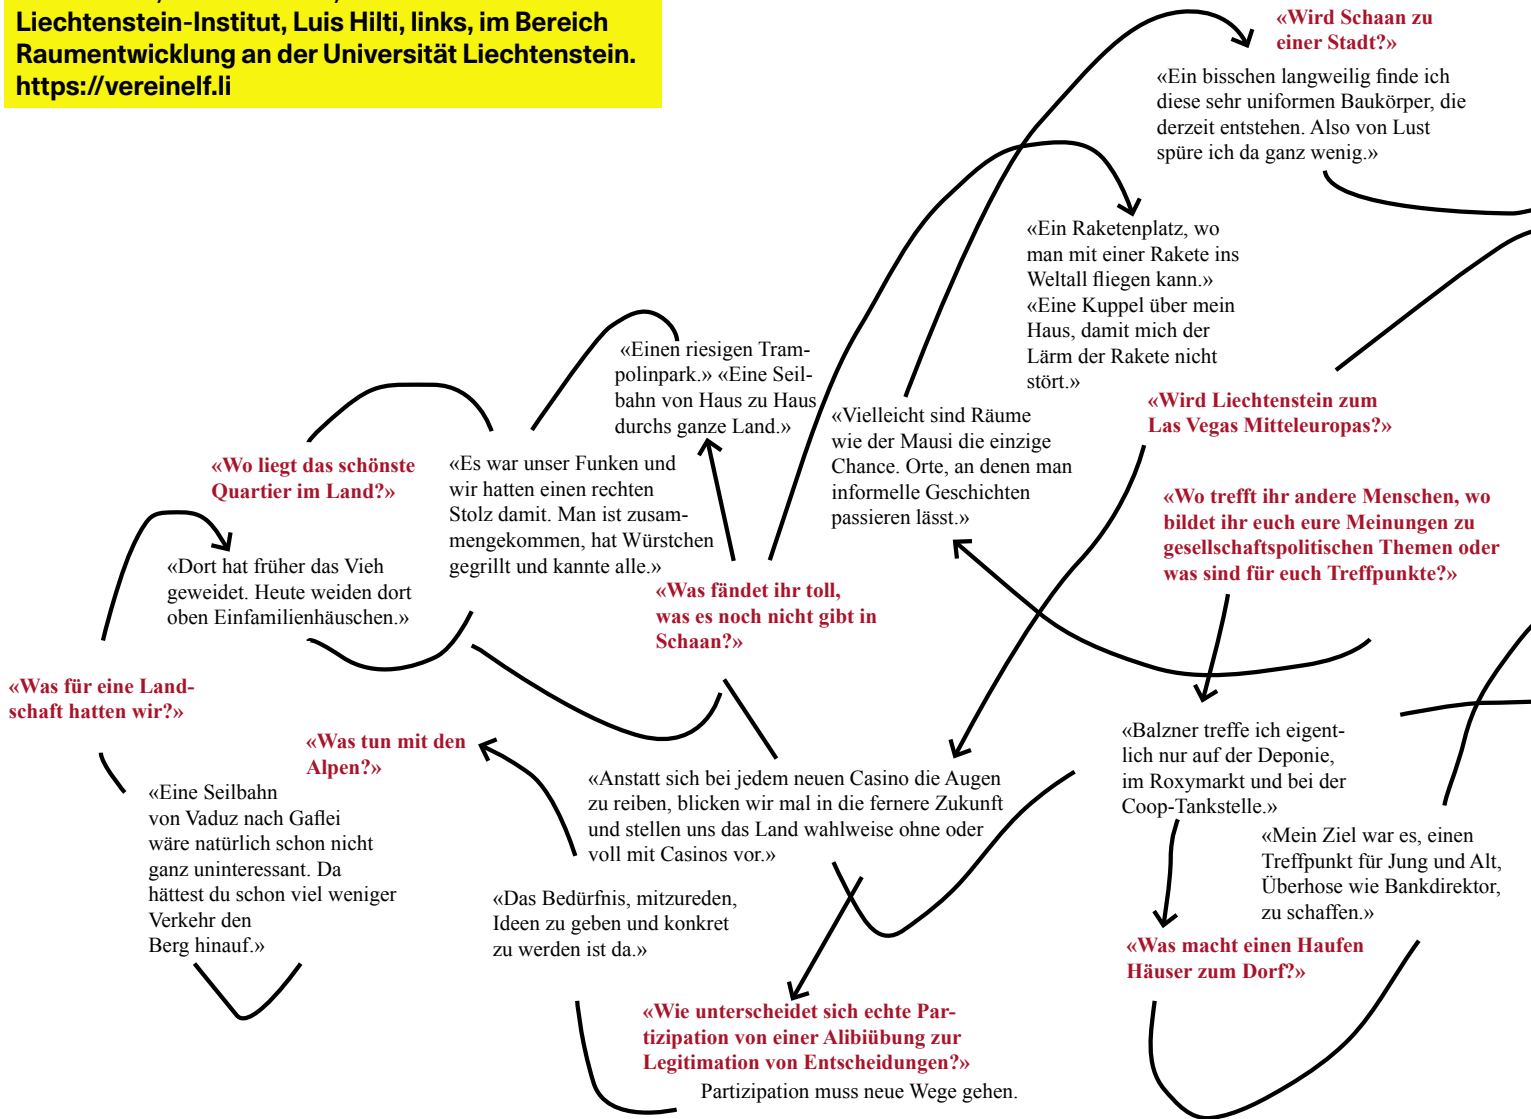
Liechtenstein-Institut, Luis Hilti, links, im Bereich Raumentwicklung an der Universität Liechtenstein. https://vereinelf.li

«Wird Schaan zu einer Stadt?»

«Ein bisschen langweilig finde ich diese sehr uniformen Baukörper, die derzeit entstehen. Also von Lust spüre ich da ganz wenig.»

«Ein Raketenplatz, wo man mit einer Rakete ins Weltall fliegen kann.» «Eine Kuppel über mein Haus, damit mich der Lärm der Rakete nicht stört.»

«Einen riesigen Trampolinpark.» «Eine Seilbahn von Haus zu Haus durchs ganze Land.»

«Vielleicht sind Räume wie der Mausi die einzige Chance. Orte, an denen man informelle Geschichten passieren lässt.»

«Wird Liechtenstein zum Las Vegas Mitteleuropas?»

«Wo liegt das schönste Quartier im Land?»

«Es war unser Funken und wir hatten einen rechten Stolz damit. Man ist zusammengekommen, hat Würstchen gegrillt und kannte alle.»

«Wo trefft ihr andere Menschen, wo bildet ihr euch eure Meinungen zu gesellschaftspolitischen Themen oder was sind für euch Treffpunkte?»

«Dort hat früher das Vieh geweidet. Heute weiden dort oben Einfamilienhäuschen.»

«Was fändet ihr toll, was es noch nicht gibt in Schaan?»

«Was für eine Landschaft hatten wir?»

«Was tun mit den Alpen?»

«Balzner treffe ich eigentlich nur auf der Deponie, im Roxymarkt und bei der Coop-Tankstelle.»

«Eine Seilbahn von Vaduz nach Gaflei wäre natürlich schon nicht ganz uninteressant. Da hättest du schon viel weniger Verkehr den Berg hinauf.»

«Anstatt sich bei jedem neuen Casino die Augen zu reiben, blicken wir mal in die fernere Zukunft und stellen uns das Land wahlweise ohne oder voll mit Casinos vor.»

«Mein Ziel war es, einen Treffpunkt für Jung und Alt, Überhose wie Bankdirektor, zu schaffen.»

«Das Bedürfnis, mitzureden, Ideen zu geben und konkret zu werden ist da.»

«Was macht einen Haufen Häuser zum Dorf?»

«Wie unterscheidet sich echte Partizipation von einer Alibiübung zur Legitimation von Entscheidungen?»

Partizipation muss neue Wege gehen.